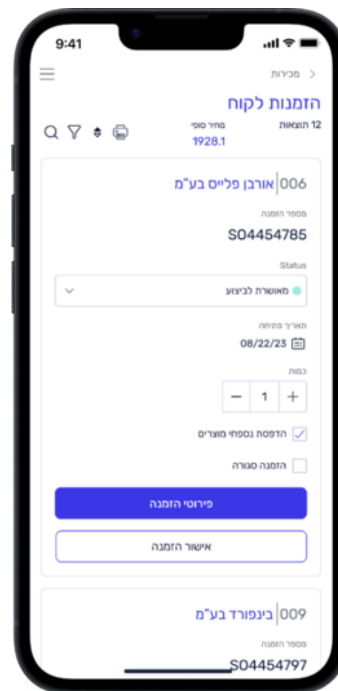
9:41

< מכירות

הזמנות לקוח

12 תוצאות

מחיר סופי
1928.1

006 | אורבן פלייס בע"מ

מספר הזמנה
S04454785

Status

מאושרת לביצוע

תאריך פתיחה
08/22/23

כמות
1

הדפסת נספחי מוצרים

הזמנה סגורה

פירוטי הזמנה

אישור הזמנה

009 | בינפורד בע"מ

מספר הזמנה
S04454797